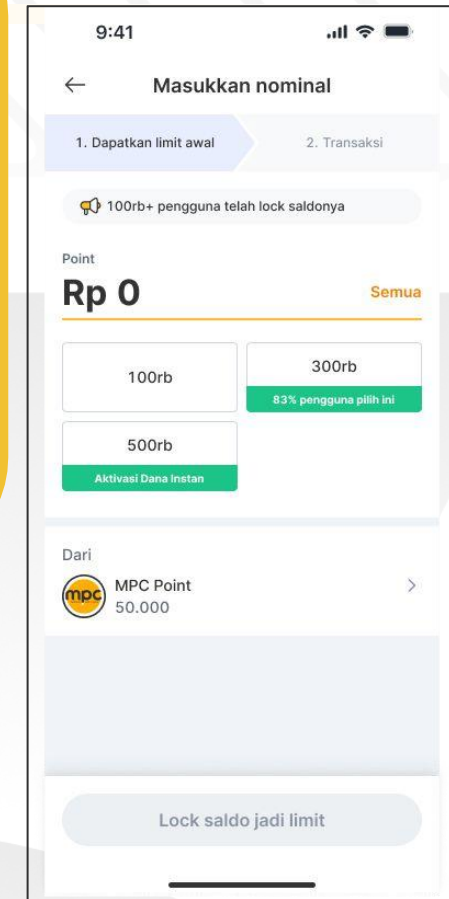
9:41

←
Masukkan nominal

1. Dapatkan limit awal
2. Transaksi

100rb+ pengguna telah lock saldonya

Point
Rp 0
Semua

100rb

300rb
83% pengguna pilih ini

500rb
Aktivasi Dana Instan

Dari
mpc
MPC Point
50.000
>

Lock saldo jadi limit